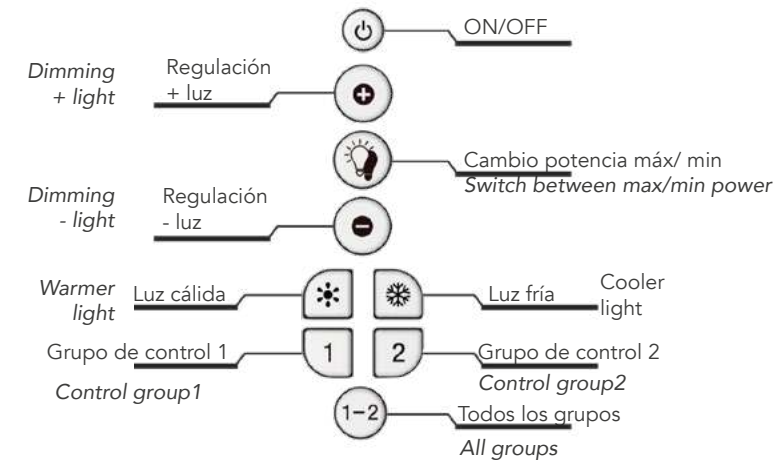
ON/OFF

Dimming + light

Regulación + luz

Cambio potencia máx/ min
Switch between max/min power

Dimming - light

Regulación - luz

Warmer light

Luz cálida

Luz fría

Cooler light

Grupo de control 1

Control group1

1

2

Grupo de control 2

Control group2

1–2

Todos los grupos

All groups